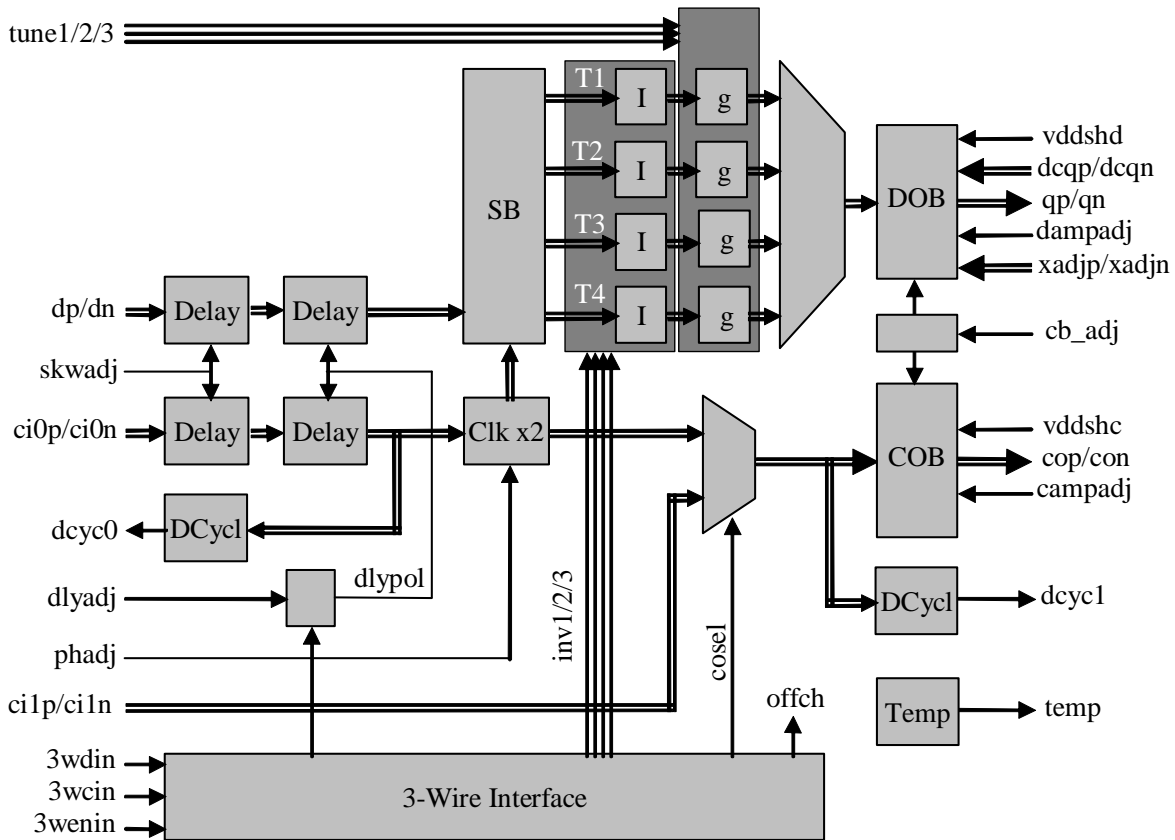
tune1/2/3
SB
T1
I
g
T2
I
g
T3
I
g
T4
I
g
DOB
vddshd
dcqp/dcqn
qp/qn
dampadj
xadjp/xadjn
cb_adj
dp/dn
Delay
Delay
skwadj
ci0p/ci0n
Delay
Delay
Clk x2
COB
vddshc
cop/con
campadj
dcyc0
DCycl
dlyadj
dlypol
DCycl
dcyc1
phadj
inv1/2/3
cosel
ci1p/ci1n
offch
Temp
temp
3wdin
3wcin
3wenin
3-Wire Interface